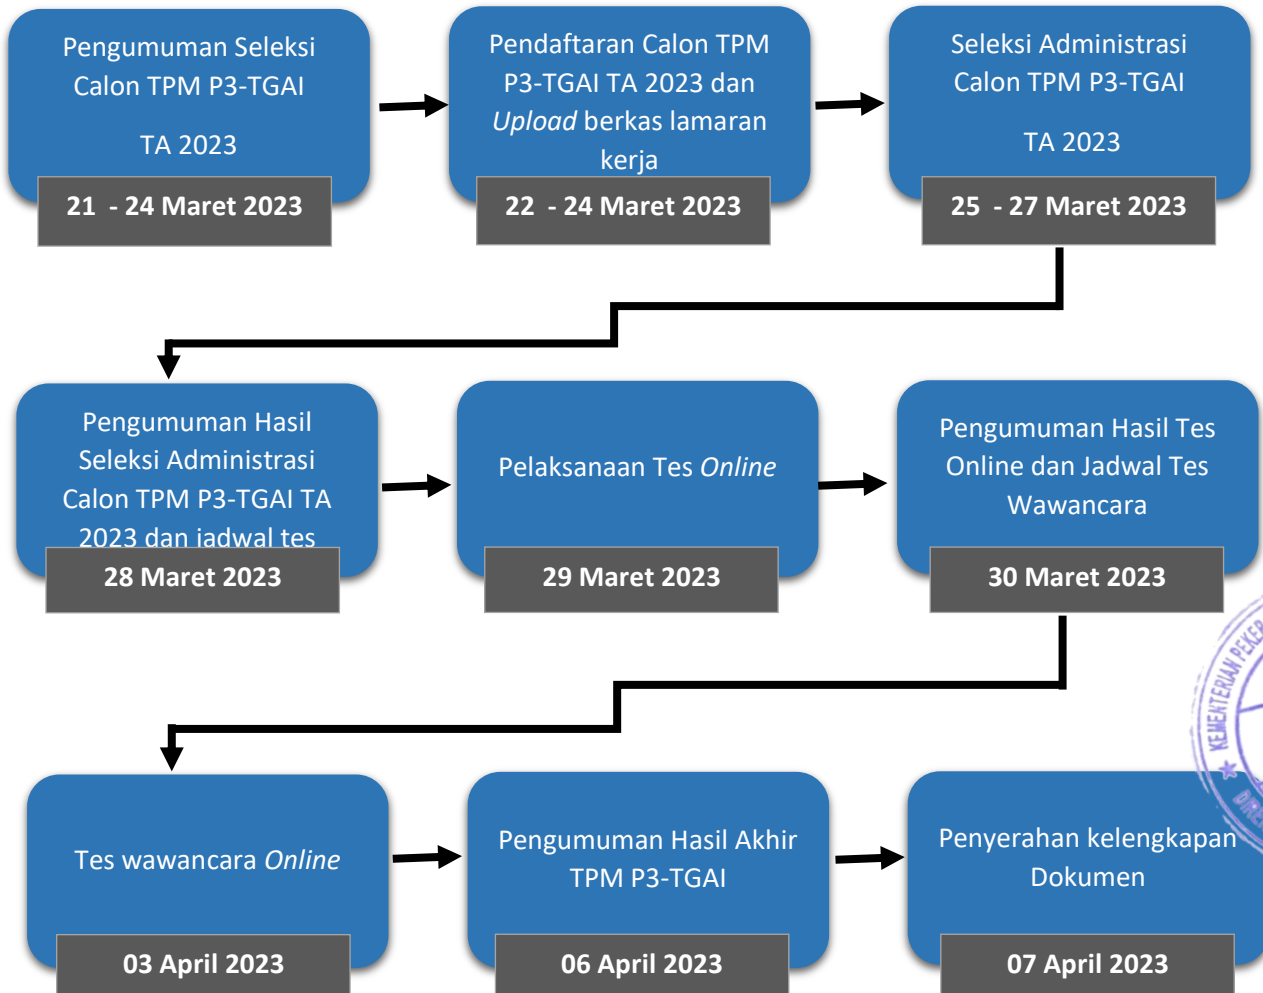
Pengumuman Seleksi Calon TPM P3-TGAI

TA 2023

21 - 24 Maret 2023

Pendaftaran Calon TPM P3-TGAI TA 2023 dan *Upload* berkas lamaran kerja

22 - 24 Maret 2023

Seleksi Administrasi Calon TPM P3-TGAI

TA 2023

25 - 27 Maret 2023

Pengumuman Hasil Seleksi Administrasi Calon TPM P3-TGAI TA 2023 dan jadwal tes

28 Maret 2023

Pelaksanaan Tes *Online*

29 Maret 2023

Pengumuman Hasil Tes Online dan Jadwal Tes Wawancara

30 Maret 2023

Tes wawancara *Online*

03 April 2023

Pengumuman Hasil Akhir TPM P3-TGAI

06 April 2023

Penyerahan kelengkapan Dokumen

07 April 2023

KEMENTERIAN PEKER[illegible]